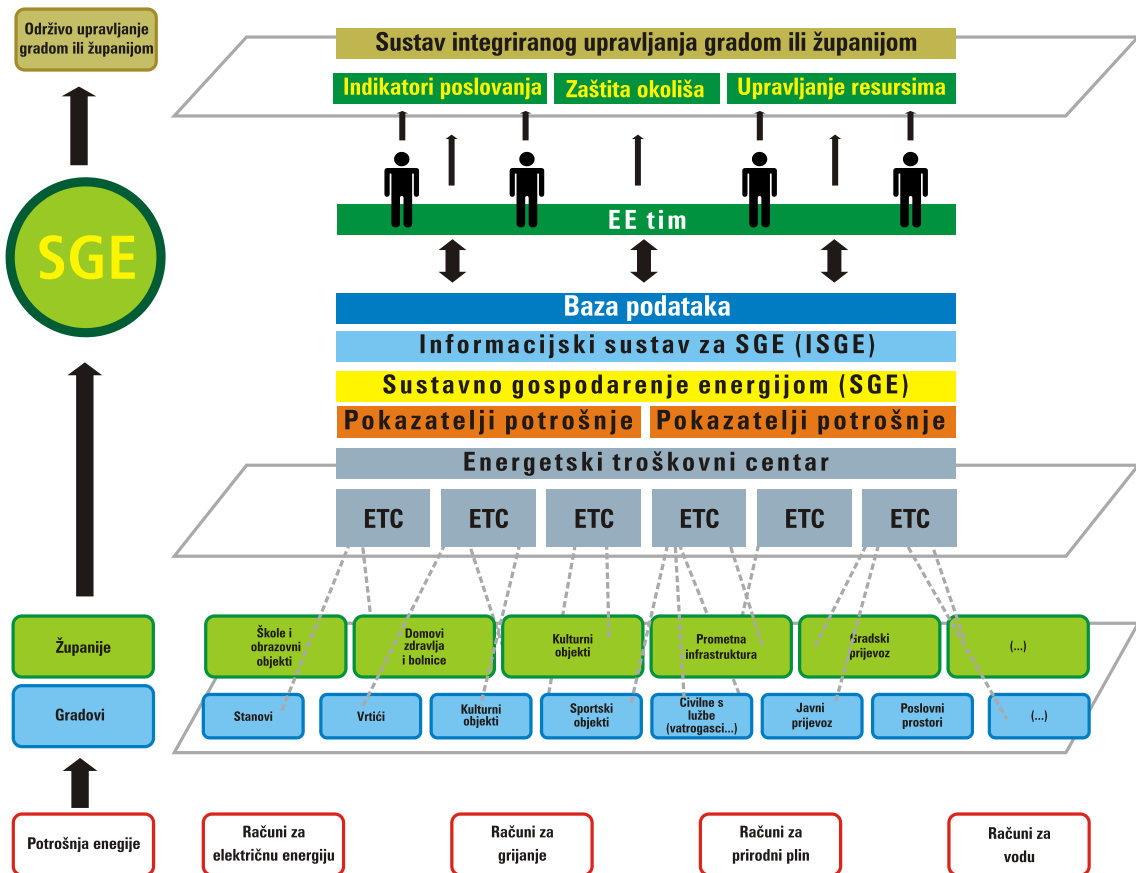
Održivo upravljanje gradom ili županijom

SGE

Županije

Gradovi

Potrošnja enegije

Sustav integriranog upravljanja gradom ili županijom

Indikatori poslovanja

Zaštita okoliša

Upravljanje resursima

EE tim

Baza podataka

Informacijski sustav za SGE (ISGE)

Sustavno gospodarenje energijom (SGE)

Pokazatelji potrošnje

Pokazatelji potrošnje

Energetski troškovni centar

ETC

ETC

ETC

ETC

ETC

ETC

Škole i obrazovni objekti

Domovi zdravlja i bolnice

Kulturni objekti

Prometna infrastruktura

Gradski prijevoz

(...)

Stanovi

Vrtići

Kulturni objekti

Sportski objekti

Civilne s lužbe (vatrogasci...)

Javni prijevoz

Poslovni prostori

(...)

Računi za električnu energiju

Računi za grijanje

Računi za prirodni plin

Računi za vodu